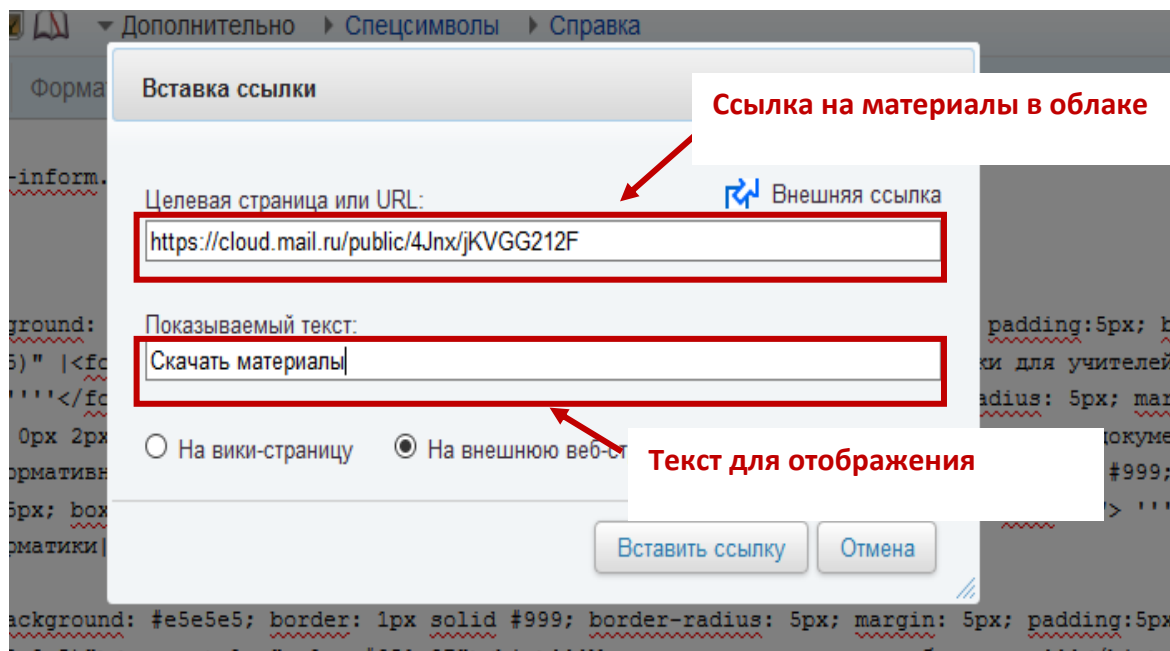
Дополнительно Спецсимволы Справка

Формат

Вставка ссылки

Ссылка на материалы в облаке

-inform.

Целевая страница или URL:

Внешняя ссылка

https://cloud.mail.ru/public/4Jnx/jKVGG212F

ground:

padding:5px; b

5)" |<fc

ки для учителей

''''</fc

adius: 5px; mar

Показываемый текст:

Скачать материалы

0px 2px

докуме

ормативн

#999;

5px; box

> '''

рматики|

На вики-страницу

На внешнюю веб-ст

Текст для отображения

Вставить ссылку

Отмена

ackground: #e5e5e5; border: 1px solid #999; border-radius: 5px; margin: 5px; padding:5px